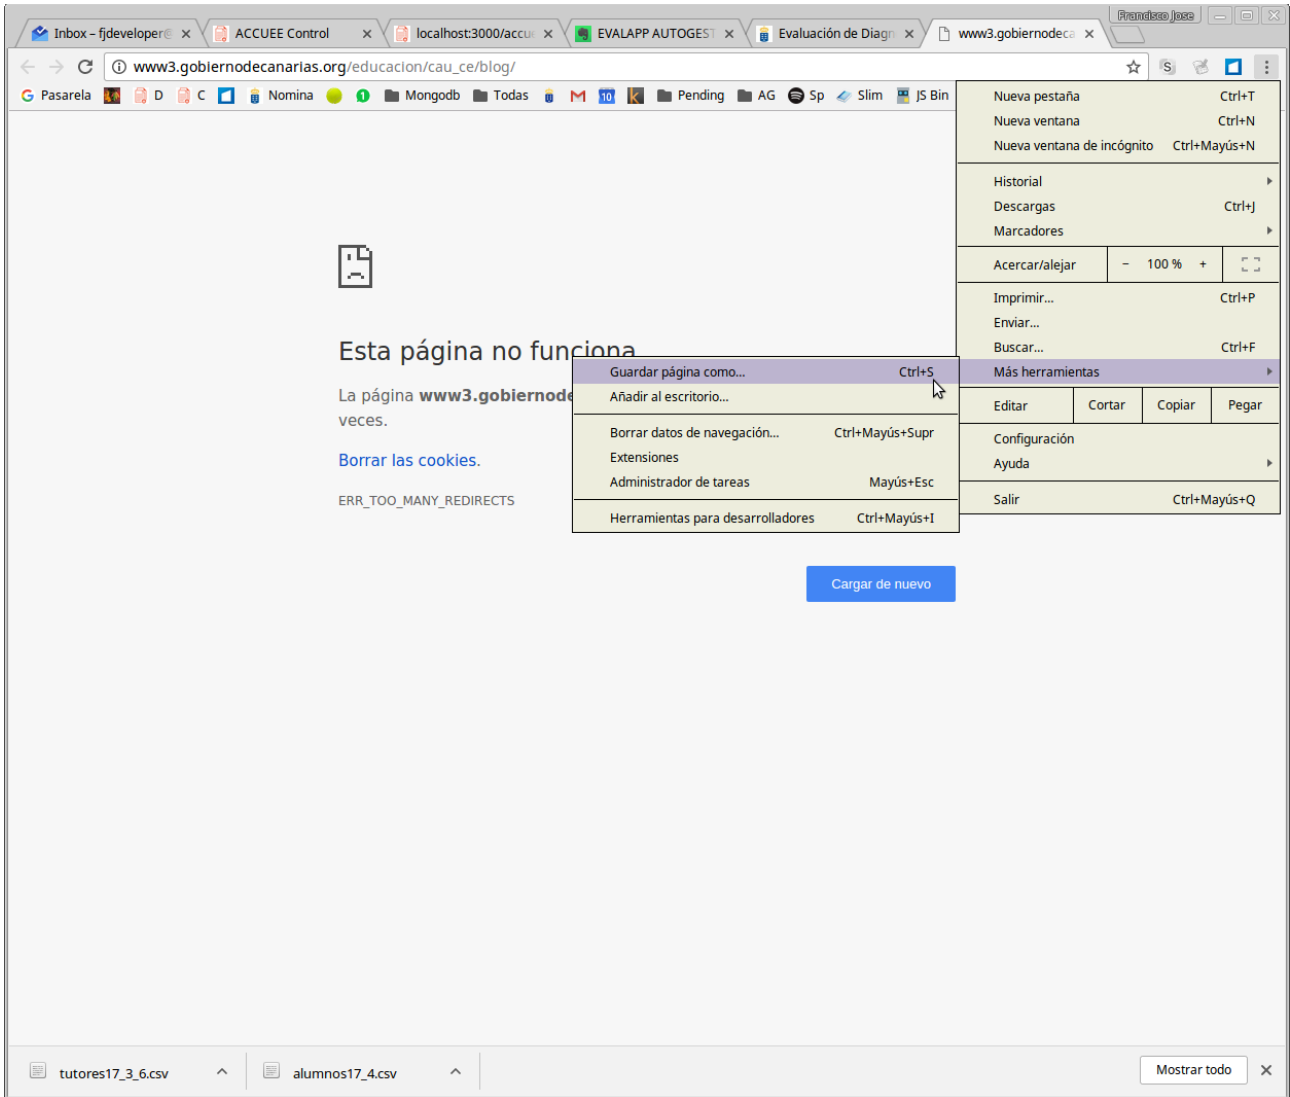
Inbox – fjdeveloper@ ×
ACCUEE Control ×
localhost:3000/accu ×
EVALAPP AUTOGEST ×
Evaluación de Diagn ×
www3.gobiernodeca ×
Francisco Jose

www3.gobiernodecanarias.org/educacion/cau_ce/blog/

Pasarela D C Nomina Mongodb Todas 10 Pending AG Sp Slim JS Bin

Esta página no funciona

La página www3.gobiernode veces.

Borrar las cookies.

ERR_TOO_MANY_REDIRECTS

Cargar de nuevo

Nueva pestaña Ctrl+T
Nueva ventana Ctrl+N
Nueva ventana de incógnito Ctrl+Mayús+N
Historial
Descargas Ctrl+J
Marcadores
Acercar/alejar – 100 % +
Imprimir... Ctrl+P
Enviar...
Buscar... Ctrl+F
Más herramientas
Editar Cortar Copiar Pegar
Configuración
Ayuda
Salir Ctrl+Mayús+Q

Guardar página como... Ctrl+S
Añadir al escritorio...
Borrar datos de navegación... Ctrl+Mayús+Supr
Extensiones
Administrador de tareas Mayús+Esc
Herramientas para desarrolladores Ctrl+Mayús+I

tutores17_3_6.csv
alumnos17_4.csv
Mostrar todo